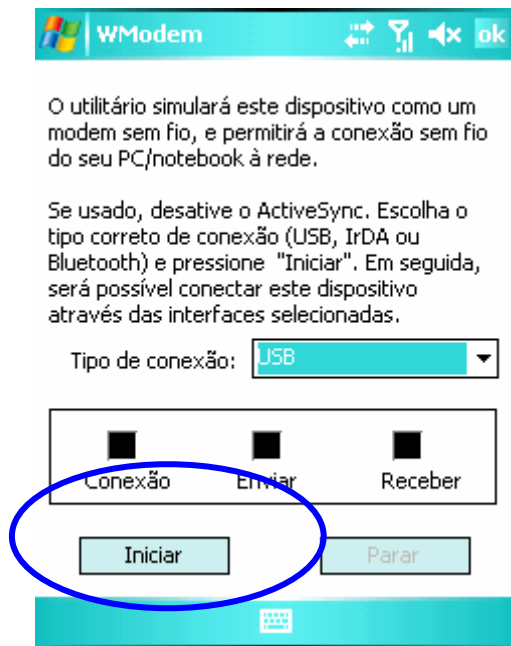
WModem

ok

O utilitário simulará este dispositivo como um modem sem fio, e permitirá a conexão sem fio do seu PC/notebook à rede.

Se usado, desative o ActiveSync. Escolha o tipo correto de conexão (USB, IrDA ou Bluetooth) e pressione "Iniciar". Em seguida, será possível conectar este dispositivo através das interfaces selecionadas.

Tipo de conexão: USB

Conexão Enviar Receber

Iniciar

Parar